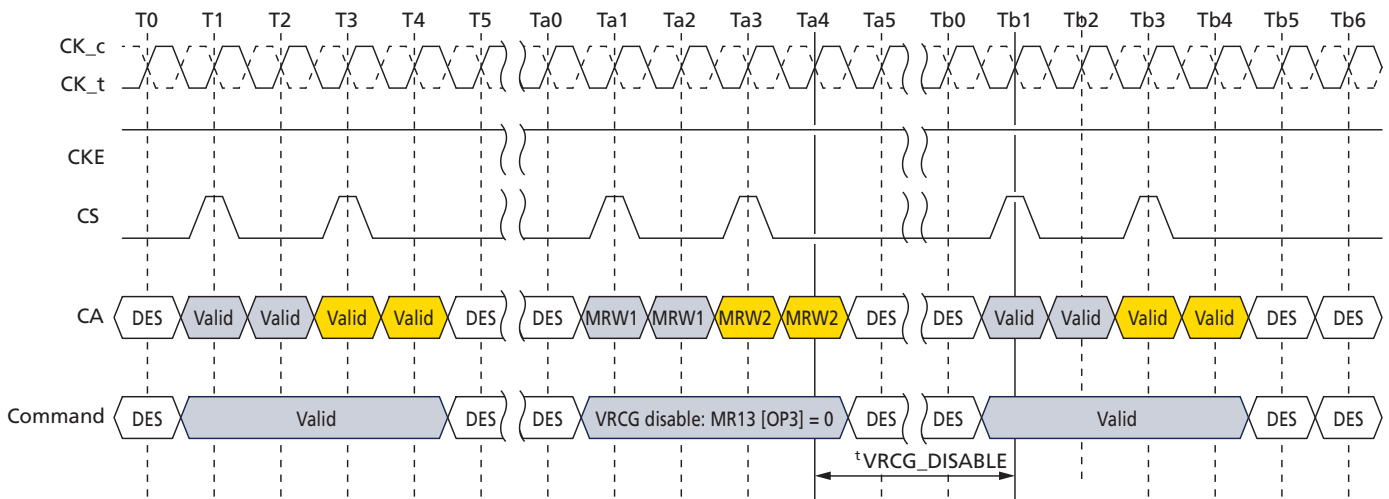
T0 T1 T2 T3 T4 T5 Ta0 Ta1 Ta2 Ta3 Ta4 Ta5 Tb0 Tb1 Tb2 Tb3 Tb4 Tb5 Tb6

CK_c

CK_t

CKE

CS

CA DES Valid Valid Valid Valid DES DES MRW1 MRW1 MRW2 MRW2 DES DES Valid Valid Valid Valid DES DES

Command DES Valid DES DES VRCG disable: MR13 [OP3] = 0 DES DES Valid DES DES

$^t$VRCG_DISABLE